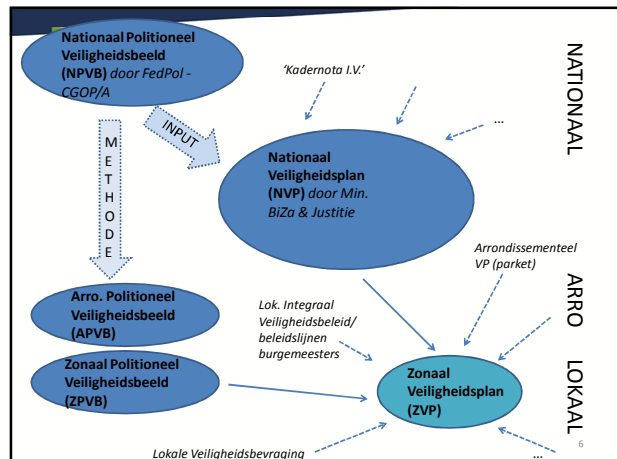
Nationaal Politioneel Veiligheidsbeeld (NPVB) door FedPol - CGOP/A

'Kadernota I.V.'

...

NATIONAAL

INPUT

METHODE

Nationaal Veiligheidsplan (NVP) door Min. BiZa & Justitie

Arrondissementeel VP (parket)

ARRO

Arro. Politioneel Veiligheidsbeeld (APVB)

Lok. Integraal Veiligheidsbeleid/ beleidslijnen burgemeesters

Zonaal Politioneel Veiligheidsbeeld (ZPVB)

Zonaal Veiligheidsplan (ZVP)

LOKAAL

Lokale Veiligheidsbevraging

...

6